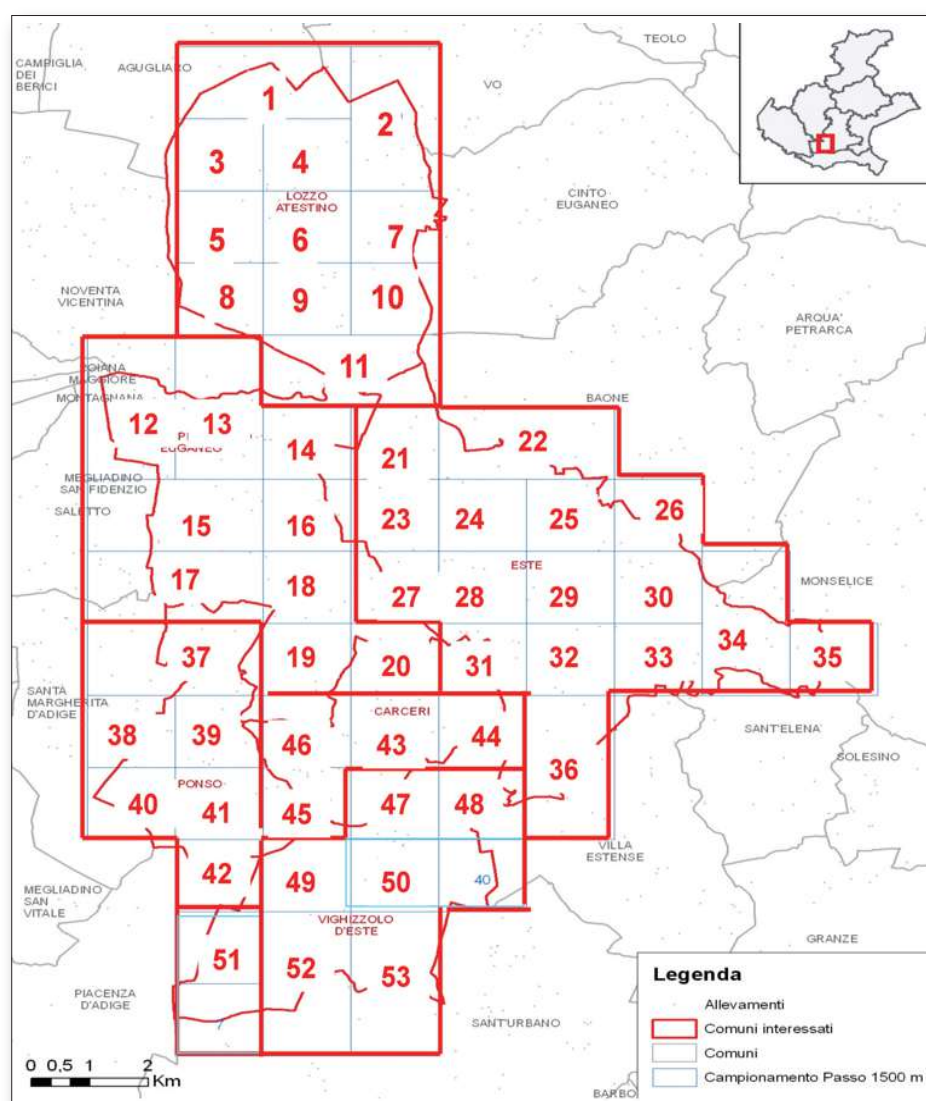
CAMPIGLIA DEI BERICI
AGUGLIARO
TEOLO
VO
1
2
3
4
LOZZO ATESTINO
CINTO EUGANEO
5
6
7
NOVENTA VICENTINA
8
9
10
ARQUA' PETRARCA
POIANA MAGGIORE
MONTAGNANA
11
BAONE
12
13
PI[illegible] EUGANEO
14
21
22
MEGLIADINO SAN FIDENZIO
SALETTO
15
16
23
24
25
26
ESTE
17
18
27
28
29
30
MONSELICE
37
19
20
31
32
33
34
35
SANTA MARGHERITA D'ADIGE
CARCERI
38
39
46
43
44
SANT'ELENA
SOLESINO
36
PONSO
40
41
45
47
48
VILLA ESTENSE
42
49
50
40
MEGLIADINO SAN VITALE
VIGHIZZOLO D'ESTE
GRANZE
51
52
53
PIACENZA D'ADIGE
SANT'URBANO
BARBO
0 0,5 1 2 Km
Legenda
Allevamenti
Comuni interessati
Comuni
Campionamento Passo 1500 m